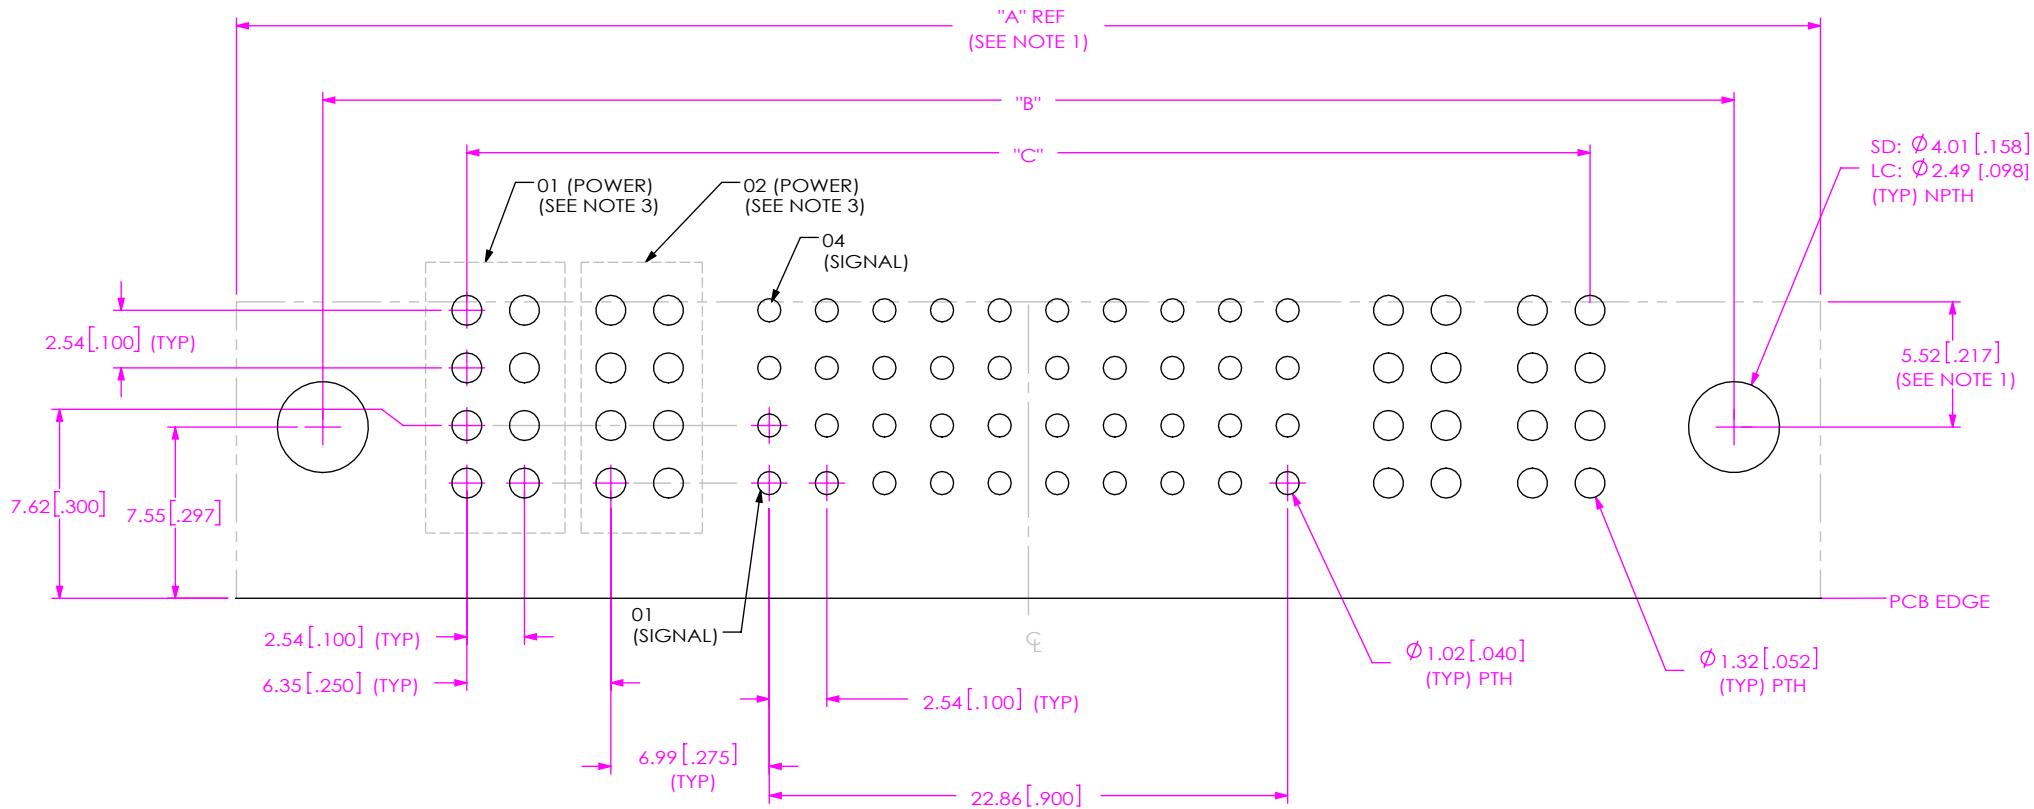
"A" REF
(SEE NOTE 1)

"B"

"C"

SD: $\emptyset$4.01 [.158]
LC: $\emptyset$2.49 [.098]
(TYP) NPTH

01 (POWER)
(SEE NOTE 3)

02 (POWER)
(SEE NOTE 3)

04
(SIGNAL)

2.54 [.100] (TYP)

5.52 [.217]
(SEE NOTE 1)

7.62 [.300]

7.55 [.297]

PCB EDGE

01
(SIGNAL)

℄

2.54 [.100] (TYP)

6.35 [.250] (TYP)

$\emptyset$1.02 [.040]
(TYP) PTH

$\emptyset$1.32 [.052]
(TYP) PTH

2.54 [.100] (TYP)

6.99 [.275]
(TYP)

22.86 [.900]